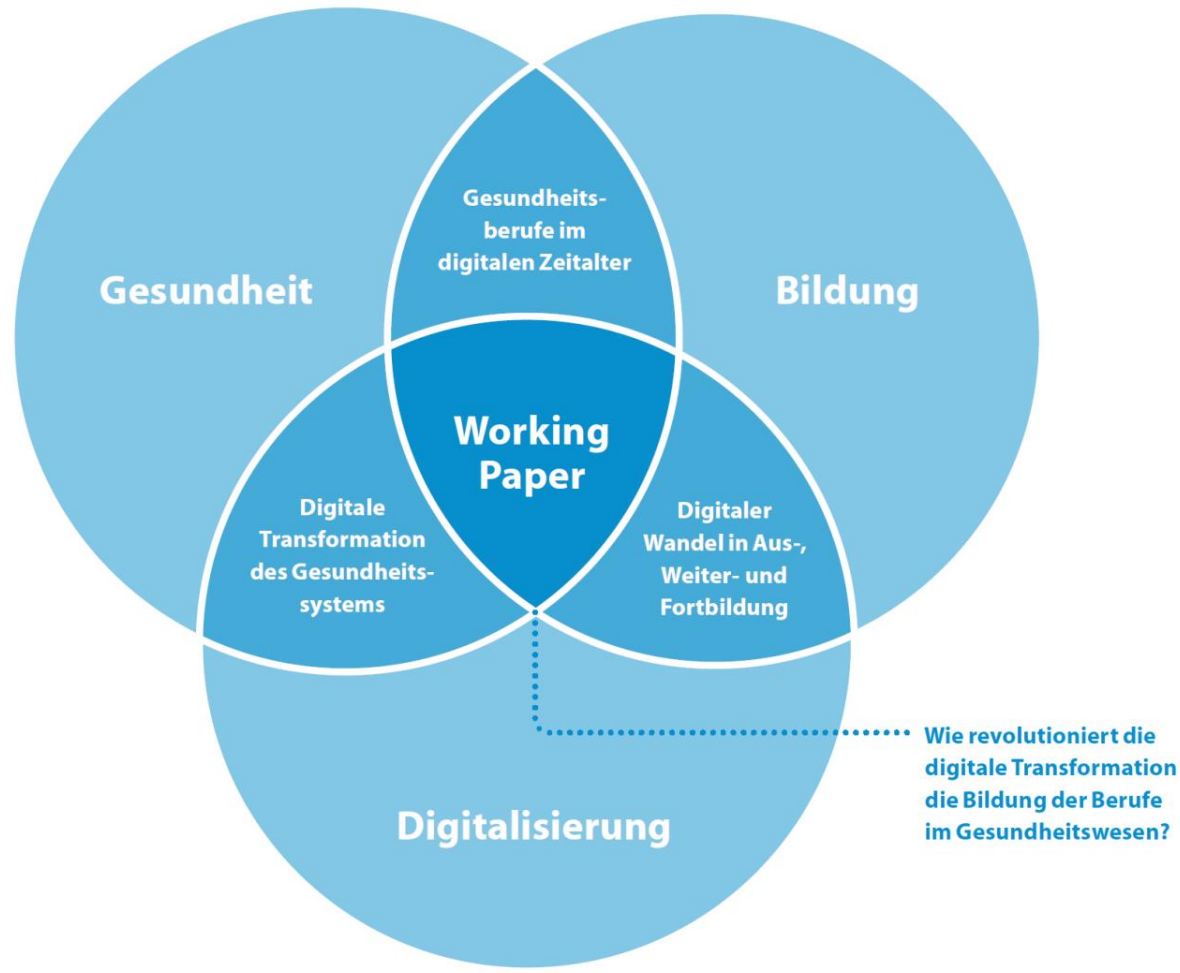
Gesundheit

Gesundheitsberufe im digitalen Zeitalter

Bildung

Working Paper

Digitale Transformation des Gesundheitssystems

Digitaler Wandel in Aus-, Weiter- und Fortbildung

Digitalisierung

Wie revolutioniert die digitale Transformation die Bildung der Berufe im Gesundheitswesen?